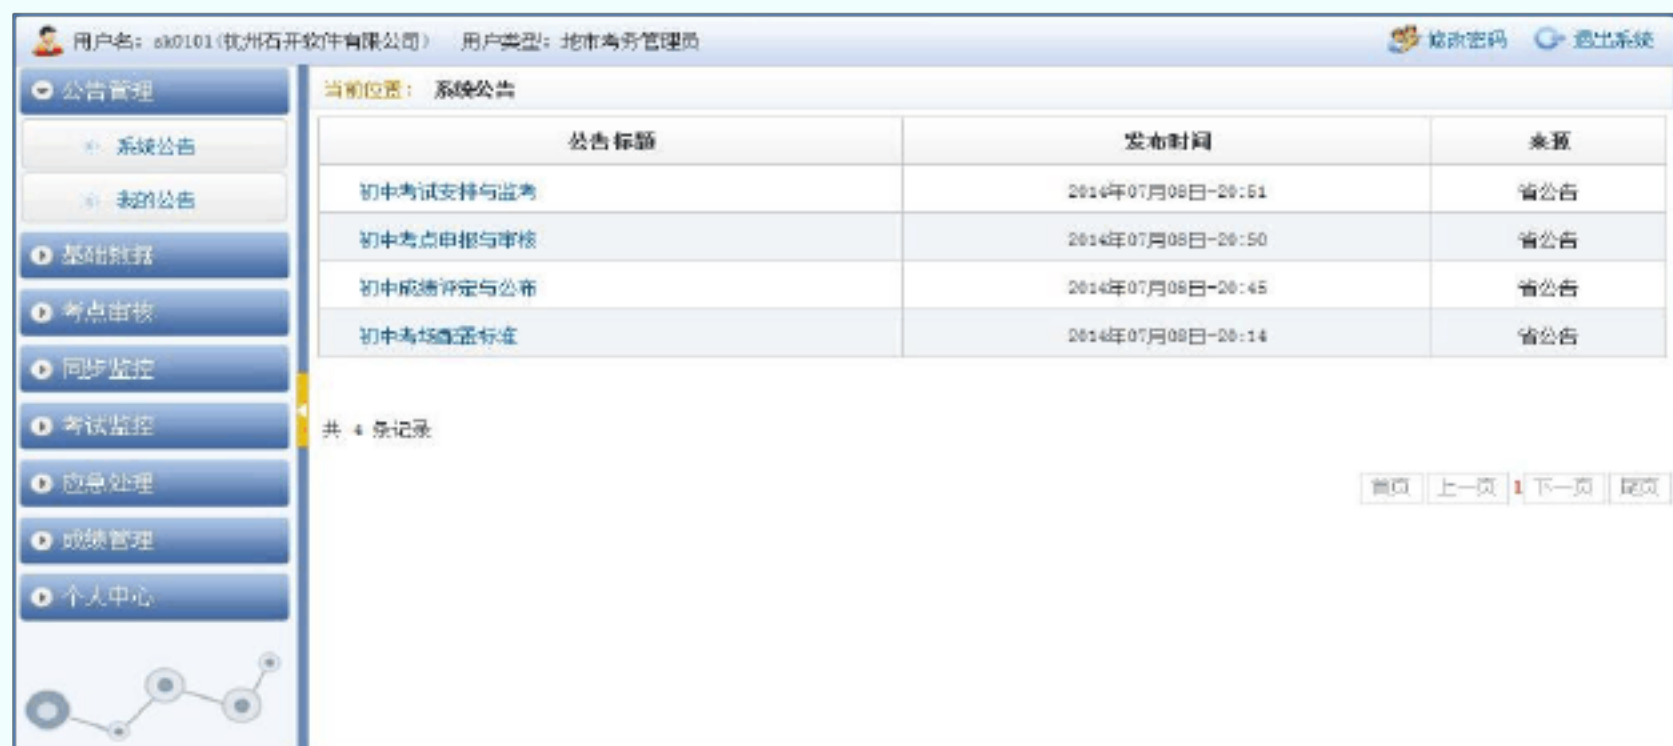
用户名：sk0101（杭州石开软件有限公司）　用户类型：地市考务管理员

修改密码　退出系统

公告管理

系统公告

我的公告

基础数据

考点审核

同步监控

考试监控

应急处理

成绩管理

个人中心

当前位置：　系统公告

| 公告标题 | 发布时间 | 来源 |
|---|---|---|
| 初中考试安排与监考 | 2014年07月08日-20:51 | 省公告 |
| 初中考点申报与审核 | 2014年07月08日-20:50 | 省公告 |
| 初中成绩评定与公布 | 2014年07月08日-20:45 | 省公告 |
| 初中考场配置标准 | 2014年07月08日-20:14 | 省公告 |

共 4 条记录

首页　上一页　1　下一页　尾页